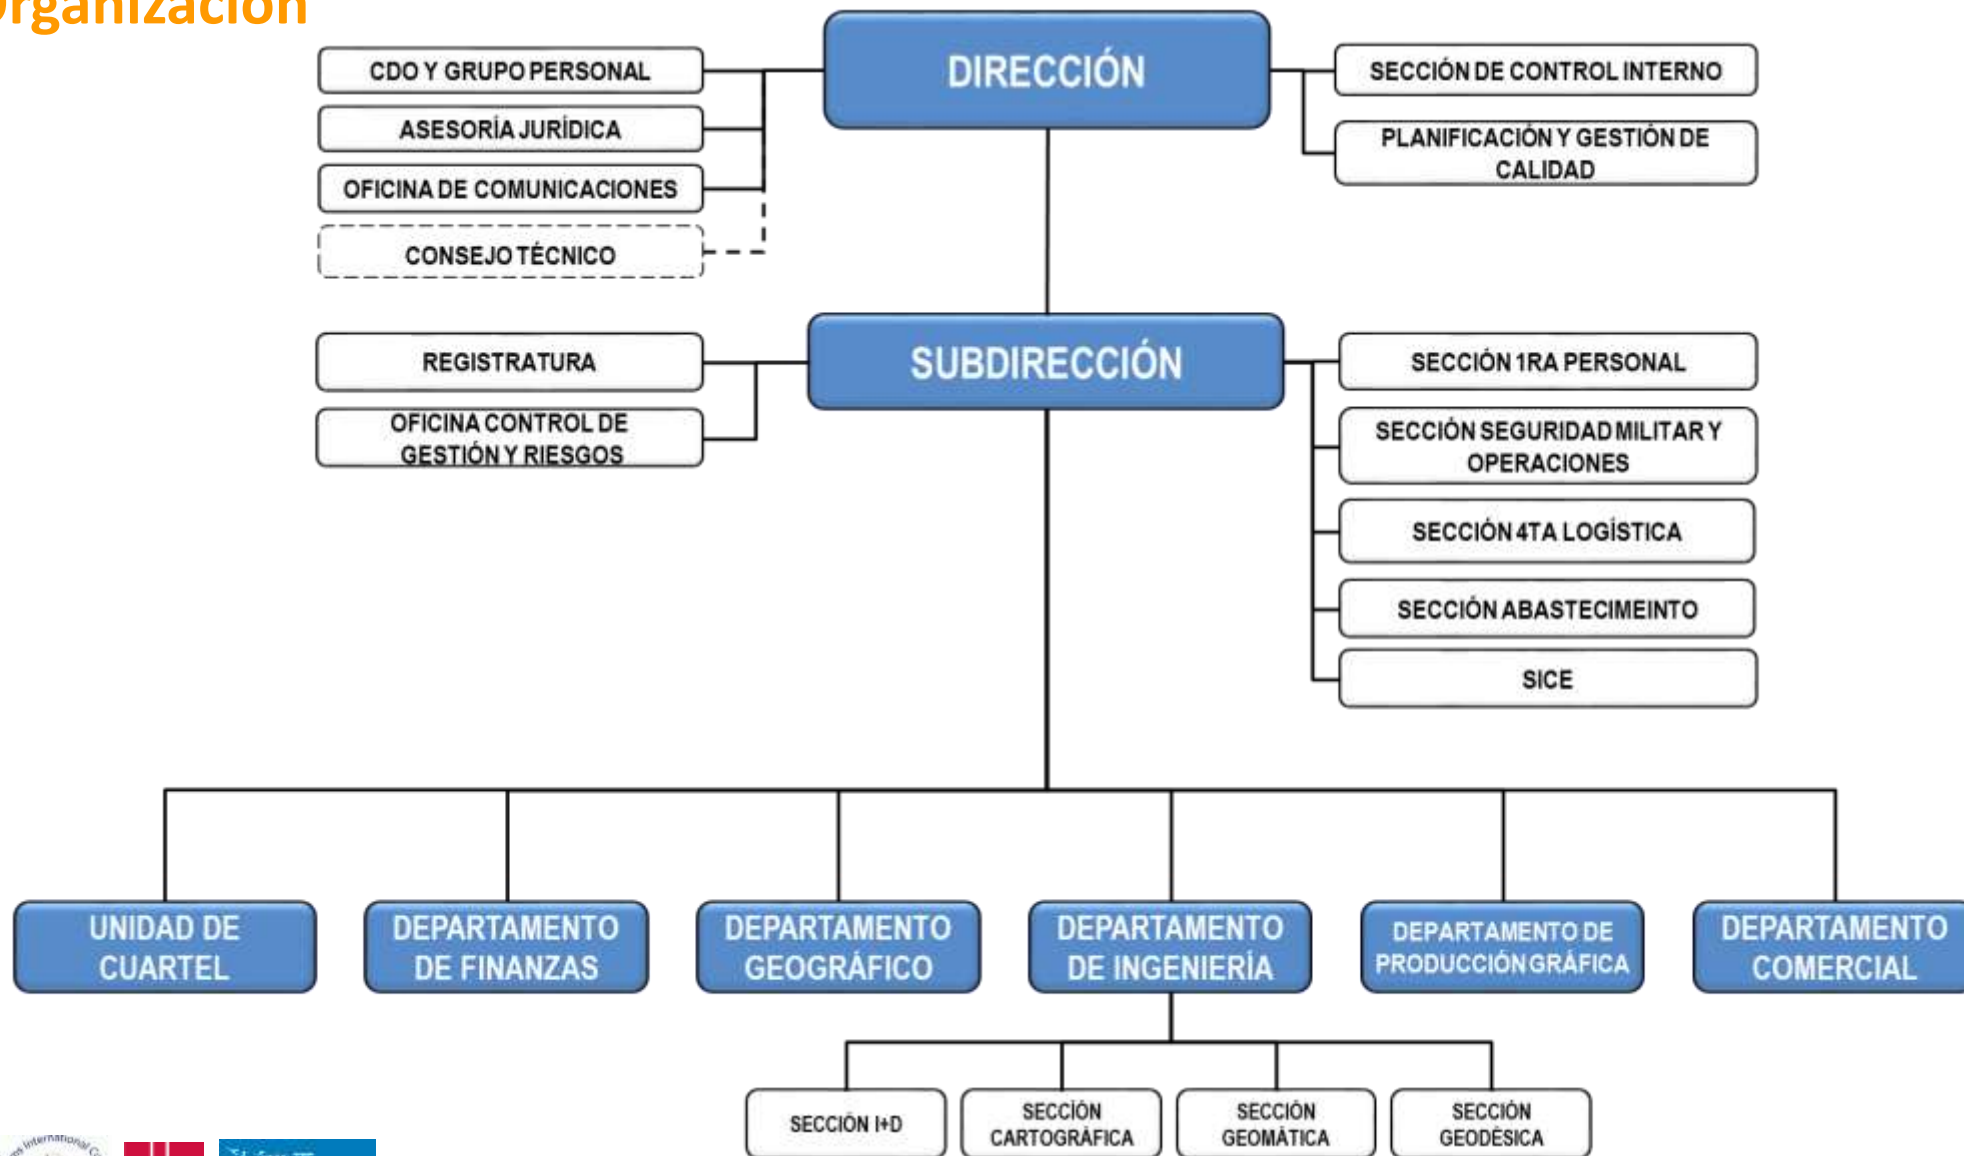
rganización

DIRECCIÓN

CDO Y GRUPO PERSONAL

ASESORÍA JURÍDICA

OFICINA DE COMUNICACIONES

CONSEJO TÉCNICO

SECCIÓN DE CONTROL INTERNO

PLANIFICACIÓN Y GESTIÓN DE CALIDAD

SUBDIRECCIÓN

REGISTRATURA

OFICINA CONTROL DE GESTIÓN Y RIESGOS

SECCIÓN 1RA PERSONAL

SECCIÓN SEGURIDAD MILITAR Y OPERACIONES

SECCIÓN 4TA LOGÍSTICA

SECCIÓN ABASTECIMEINTO

SICE

UNIDAD DE CUARTEL

DEPARTAMENTO DE FINANZAS

DEPARTAMENTO GEOGRÁFICO

DEPARTAMENTO DE INGENIERÍA

DEPARTAMENTO DE PRODUCCIÓN GRÁFICA

DEPARTAMENTO COMERCIAL

SECCIÓN I+D

SECCIÓN CARTOGRÁFICA

SECCIÓN GEOMÁTICA

SECCIÓN GEODÉSICA

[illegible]